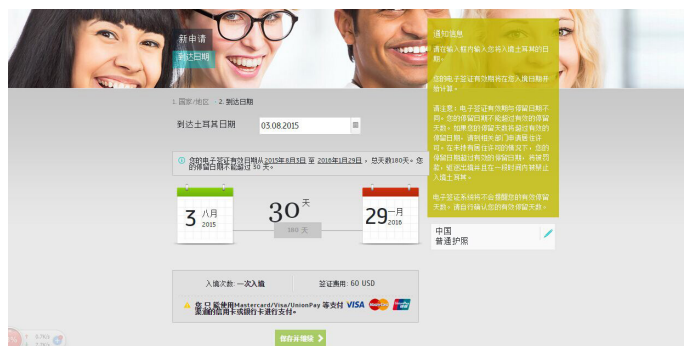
新申请
到达日期

1. 国家/地区 > 2. 到达日期

到达土耳其日期 03.08.2015

您的电子签证有效日期从 2015年8月3日 至 2016年1月29日，总天数180天。您的停留日期不能超过 30 天。

3 八月 2015

30 天

180 天

29 一月 2016

通知信息

请您输入您预计抵达土耳其的日期。

您的电子签证有效期将在您入境当日开始计算。

请注意：电子签证有效期与停留日期不同。您的停留日期不能超过有效的停留天数。如果您的停留天数超过有效的停留日期，请联系大使馆或领事馆申请签证。在未持有居住许可的情况下，您的停留日期超过有效的停留日期，将被罚款、驱逐出境并且在一段时间内禁止进入土耳其。

电子签证系统将不会提醒您的有效停留天数。请自行确认您的有效停留天数。

中国
普通护照

入境次数：一次入境

签证费用: 60 USD

您只能使用Mastercard/Visa/UnionPay 等支付宽额的信用卡或银行卡进行支付。

VISA

保存并继续 >

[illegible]